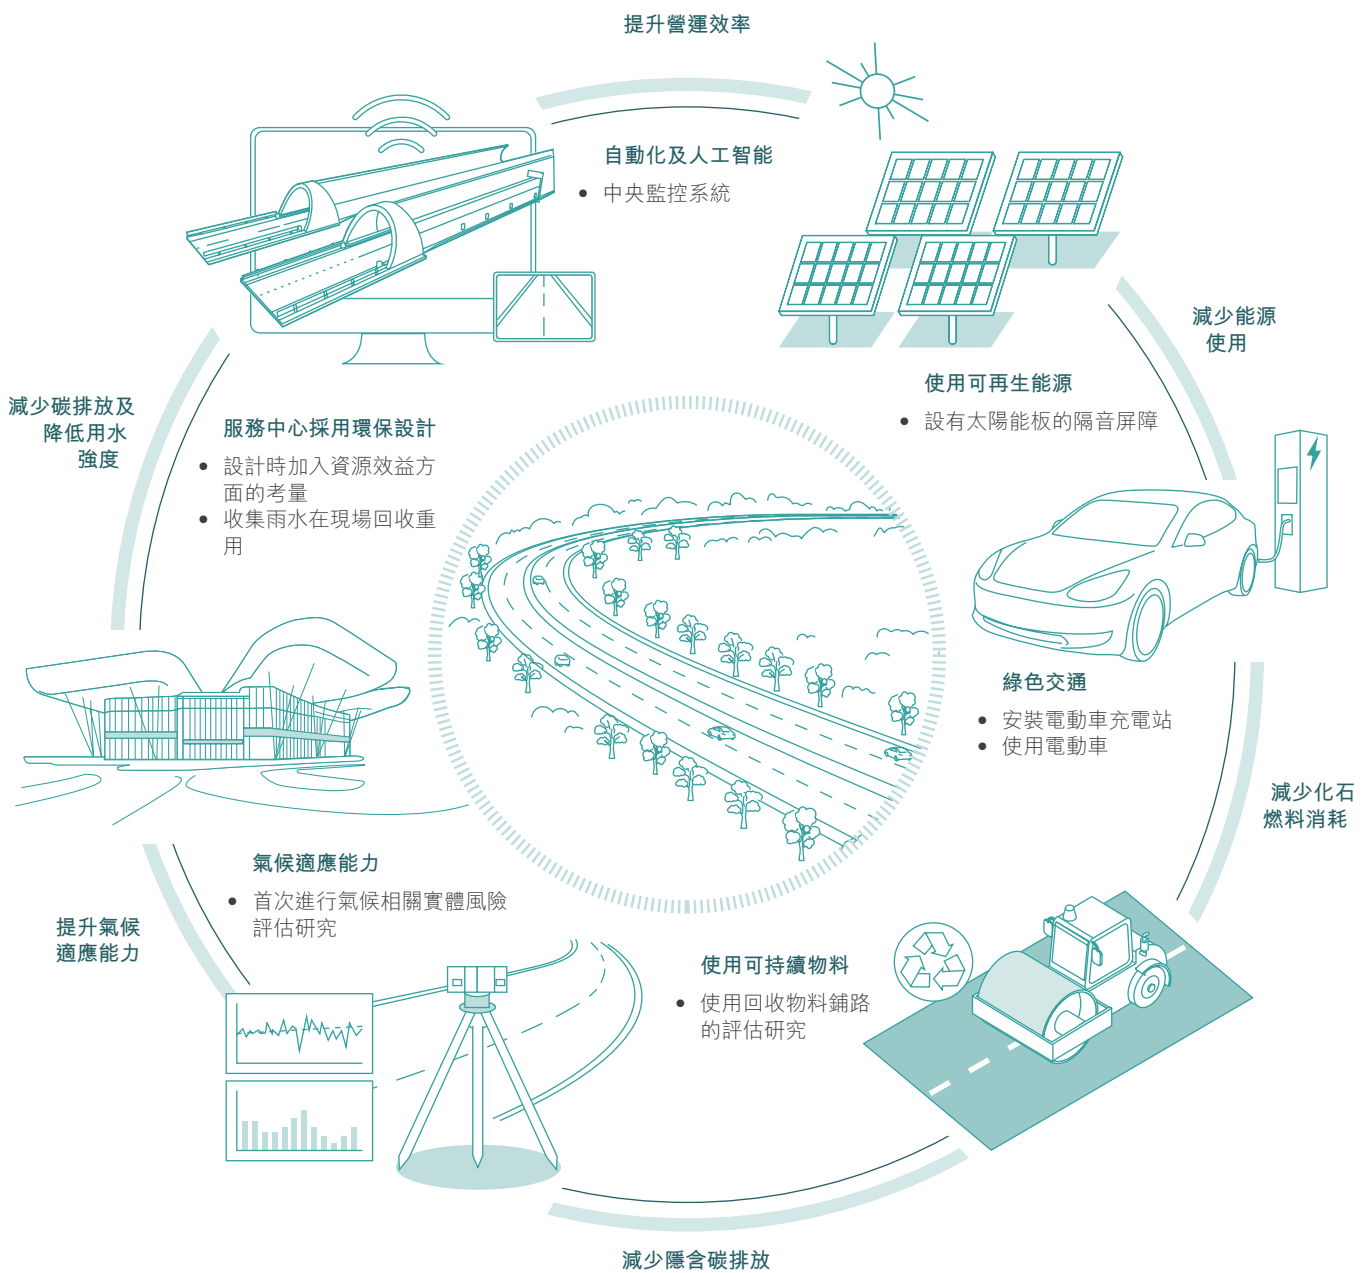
提升營運效率

自動化及人工智能

• 中央監控系統

減少能源使用

使用可再生能源

• 設有太陽能板的隔音屏障

減少碳排放及降低用水強度

服務中心採用環保設計

• 設計時加入資源效益方面的考量
• 收集雨水在現場回收重用

綠色交通

• 安裝電動車充電站
• 使用電動車

減少化石燃料消耗

氣候適應能力

• 首次進行氣候相關實體風險評估研究

提升氣候適應能力

使用可持續物料

• 使用回收物料鋪路的評估研究

減少隱含碳排放